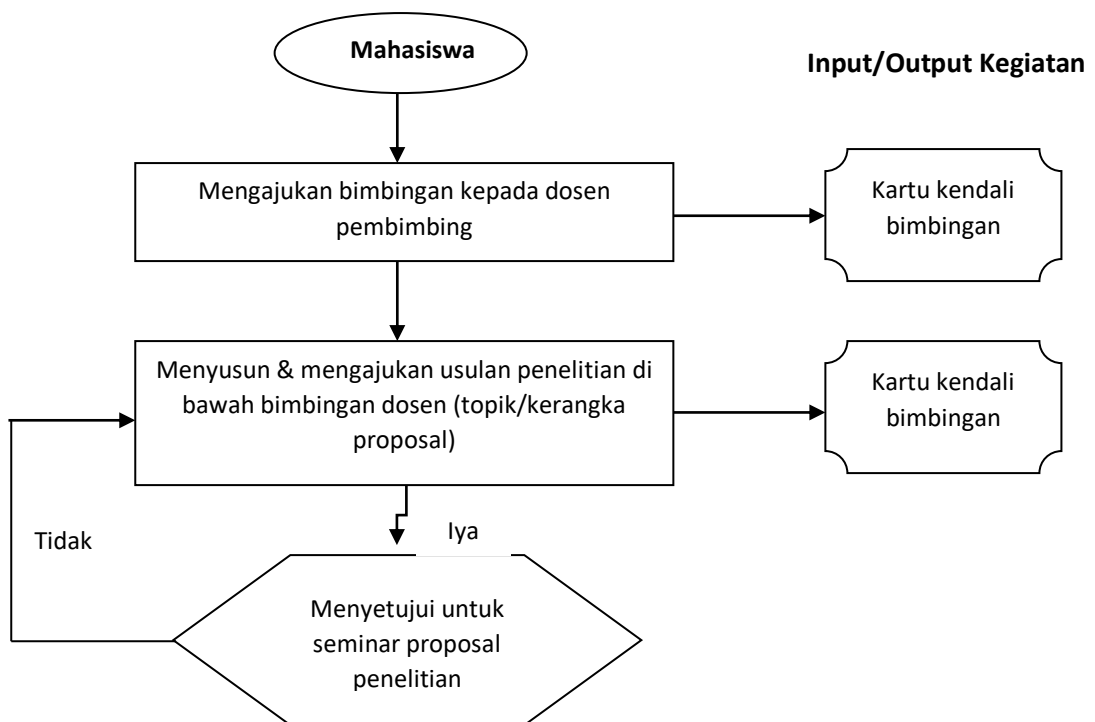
Mahasiswa

Input/Output Kegiatan

Mengajukan bimbingan kepada dosen pembimbing

Kartu kendali bimbingan

Menyusun & mengajukan usulan penelitian di bawah bimbingan dosen (topik/kerangka proposal)

Kartu kendali bimbingan

Tidak

Iya

Menyetujui untuk seminar proposal penelitian